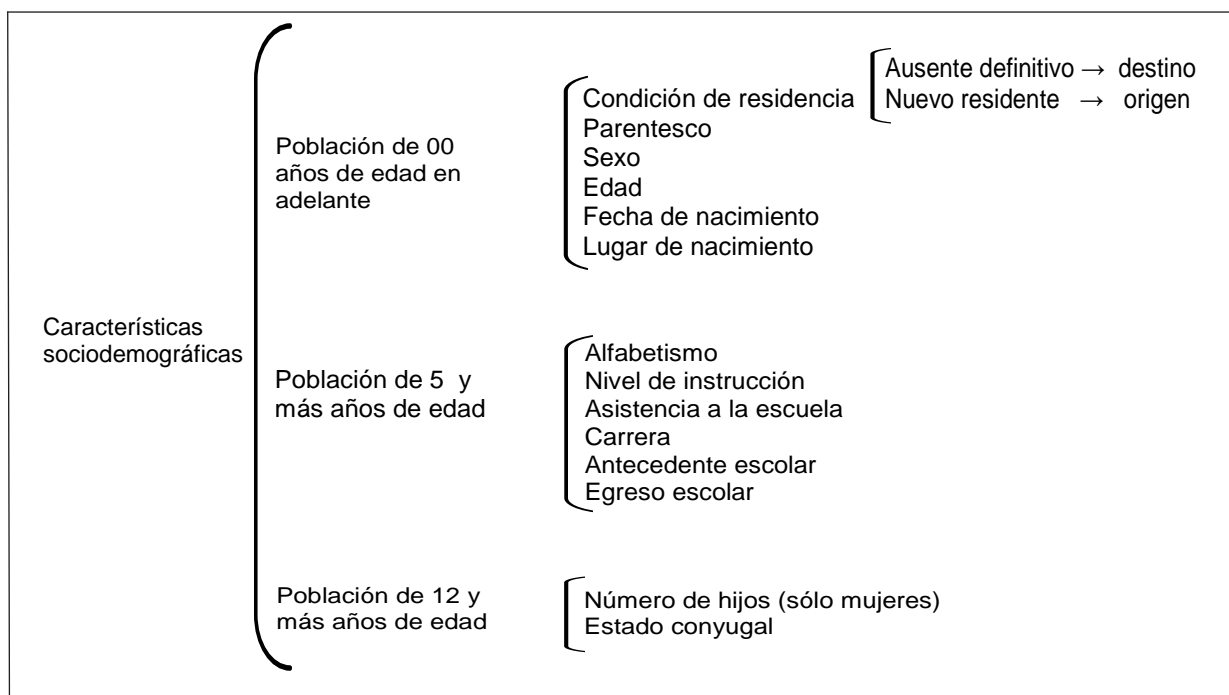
Características sociodemográficas

Población de 00 años de edad en adelante

Condición de residencia
Ausente definitivo → destino
Nuevo residente → origen
Parentesco
Sexo
Edad
Fecha de nacimiento
Lugar de nacimiento

Población de 5 y más años de edad

Alfabetismo
Nivel de instrucción
Asistencia a la escuela
Carrera
Antecedente escolar
Egreso escolar

Población de 12 y más años de edad

Número de hijos (sólo mujeres)
Estado conyugal